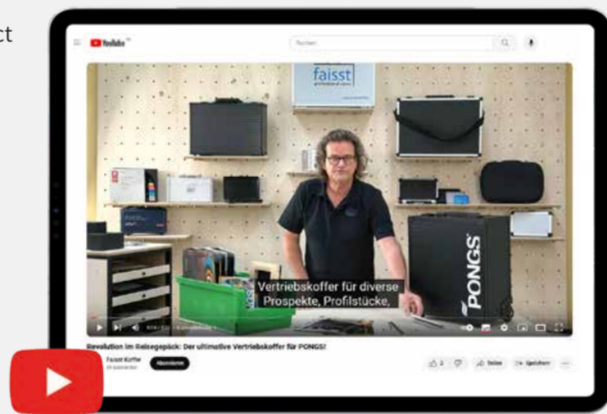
ct

YouTube

Suchen

faisst

Vertriebskoffer für diverse Prospekte, Profilstücke,

PONGS

Revolution im Reisegepäck: Der ultimative Vertriebskoffer für PONGS!

Faisst Koffer

Abonnieren

Teilen

Speichern